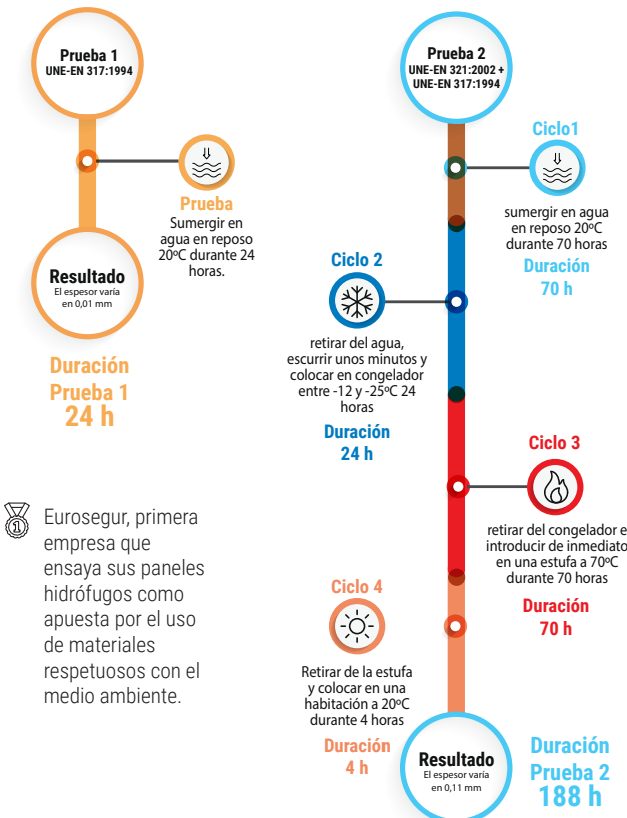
Prueba 1
UNE-EN 317:1994

Prueba
Sumergir en agua en reposo 20ºC durante 24 horas.

Resultado
El espesor varía en 0,01 mm

Duración
Prueba 1
24 h

Eurosegur, primera empresa que ensaya sus paneles hidrófugos como apuesta por el uso de materiales respetuosos con el medio ambiente.

Prueba 2
UNE-EN 321:2002 + UNE-EN 317:1994

Ciclo1
sumergir en agua en reposo 20ºC durante 70 horas
Duración
70 h

Ciclo 2
retirar del agua, escurrir unos minutos y colocar en congelador entre -12 y -25ºC 24 horas
Duración
24 h

Ciclo 3
retirar del congelador e introducir de inmediato en una estufa a 70ºC durante 70 horas
Duración
70 h

Ciclo 4
Retirar de la estufa y colocar en una habitación a 20ºC durante 4 horas
Duración
4 h

Resultado
El espesor varía en 0,11 mm

Duración
Prueba 2
188 h